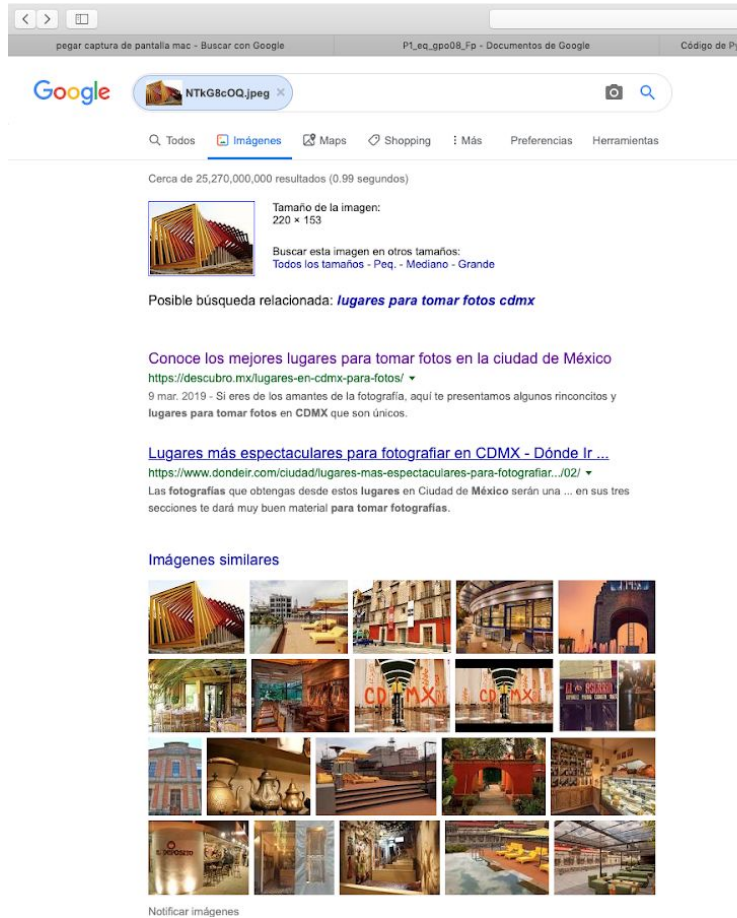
pegar captura de pantalla mac - Buscar con Google

P1_eq_gpo08_Fp - Documentos de Google

Código de P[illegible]

Google

NTkG8cOQ.jpeg ×

Todos  Imágenes  Maps  Shopping  ⋮ Más  Preferencias  Herramientas

Cerca de 25,270,000,000 resultados (0.99 segundos)

Tamaño de la imagen:
220 × 153

Buscar esta imagen en otros tamaños:
Todos los tamaños - Peq. - Mediano - Grande

Posible búsqueda relacionada: **lugares para tomar fotos cdmx**

Conoce los mejores lugares para tomar fotos en la ciudad de México
https://descubro.mx/lugares-en-cdmx-para-fotos/ ▾
9 mar. 2019 - Si eres de los amantes de la fotografía, aquí te presentamos algunos rinconcitos y **lugares para tomar fotos** en **CDMX** que son únicos.

Lugares más espectaculares para fotografiar en CDMX - Dónde Ir ...
https://www.dondeir.com/ciudad/lugares-mas-espectaculares-para-fotografiar.../02/ ▾
Las **fotografías** que obtengas desde estos **lugares** en Ciudad de **México** serán una ... en sus tres secciones te dará muy buen material **para tomar fotografías**.

Imágenes similares

CDMX

CDMX

EL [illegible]

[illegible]

Notificar imágenes